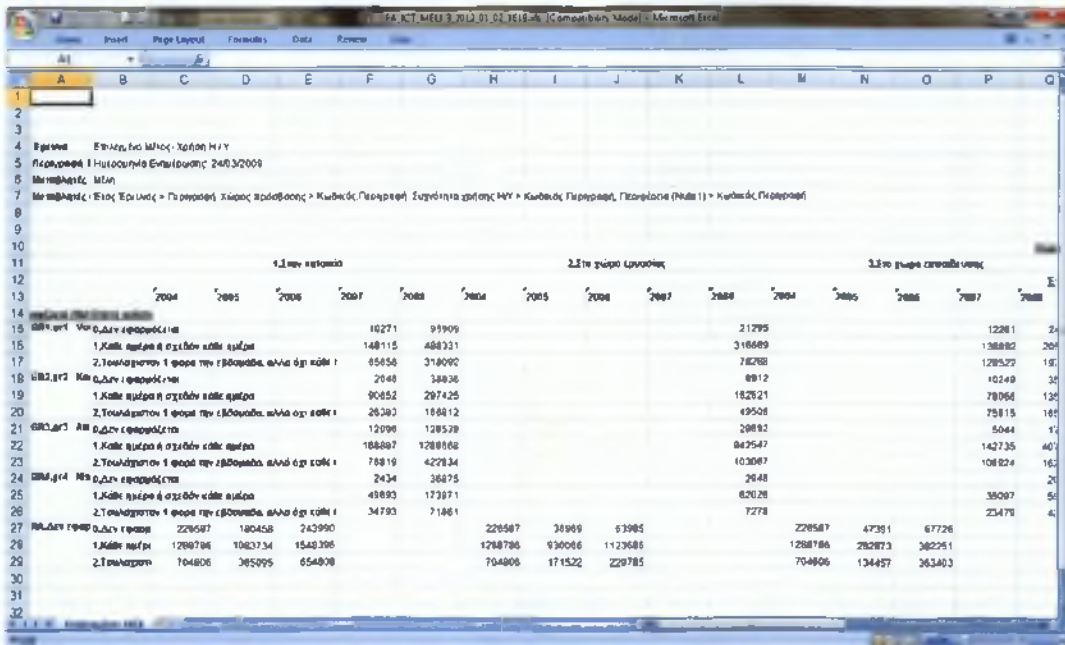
FA_ICT_MEU 3_2012_01_02_1619.xls [Compatibility Mode] - Microsoft Excel

Insert Page Layout Formulas Data Review View

A1

| | A | B | C | D | E | F | G | H | I | J | K | L | M | N | O | P | Q |
|---|---|---|---|---|---|---|---|---|---|---|---|---|---|---|---|---|---|
| 1 | | | | | | | | | | | | | | | | | |
| 4 | Έρευνα | Έρευνα ΤΠΕ Μέσα - Χρήση Η/Υ | | | | | | | | | | | | | | | |
| 5 | Περιγραφή | Ημερομηνία Ενημέρωσης 24/03/2009 | | | | | | | | | | | | | | | |
| 6 | Μεταβλητές | Μέση | | | | | | | | | | | | | | | |
| 7 | Μεταβλητές | Έτος Έρευνας > Περιγραφή Χώρος πρόσβασης > Κωδικός Περιγραφή Συχνότητα χρήσης Η/Υ > Κωδικός Περιγραφή Περιφέρεια (Nuts 1) > Κωδικός Περιγραφή | | | | | | | | | | | | | | | |
| 11 | | | | 1.Στο σπίτι | | | | | 2.Στο χώρο εργασίας | | | | | 3.Στο χώρο εκπαίδευσης | | | |
| 13 | | | 2004 | 2005 | 2006 | 2007 | 2008 | 2004 | 2005 | 2006 | 2007 | 2008 | 2004 | 2005 | 2006 | 2007 | 2008 |
| 14 | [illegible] | | | | | | | | | | | | | | | | |
| 15 | GR1,gr1 | 0.Δεν εφαρμόζεται | | | | 10271 | 95909 | | | | | 21295 | | | | 12261 | 2 |
| 16 | | 1.Κάθε ημέρα ή σχεδόν κάθε ημέρα | | | | 148115 | 488331 | | | | | 316689 | | | | 136882 | 26 |
| 17 | | 2.Τουλάχιστον 1 φορά την εβδομάδα, αλλά όχι κάθε | | | | 65858 | 318090 | | | | | 78768 | | | | 128522 | 19 |
| 18 | GR2,gr2 | 0.Δεν εφαρμόζεται | | | | 2048 | 38836 | | | | | 8912 | | | | 10249 | 3 |
| 19 | | 1.Κάθε ημέρα ή σχεδόν κάθε ημέρα | | | | 90852 | 297425 | | | | | 182521 | | | | 78066 | 13 |
| 20 | | 2.Τουλάχιστον 1 φορά την εβδομάδα, αλλά όχι κάθε | | | | 26383 | 186812 | | | | | 49506 | | | | 75815 | 18 |
| 21 | GR3,gr3 | 0.Δεν εφαρμόζεται | | | | 12096 | 128539 | | | | | 29892 | | | | 5044 | 1 |
| 22 | | 1.Κάθε ημέρα ή σχεδόν κάθε ημέρα | | | | 188887 | 1288868 | | | | | 842547 | | | | 142735 | 40 |
| 23 | | 2.Τουλάχιστον 1 φορά την εβδομάδα, αλλά όχι κάθε | | | | 78819 | 427834 | | | | | 103087 | | | | 108824 | 16 |
| 24 | GR4,gr4 | 0.Δεν εφαρμόζεται | | | | 2434 | 36875 | | | | | 2948 | | | | | 2 |
| 25 | | 1.Κάθε ημέρα ή σχεδόν κάθε ημέρα | | | | 49893 | 173971 | | | | | 62026 | | | | 35097 | 5 |
| 26 | | 2.Τουλάχιστον 1 φορά την εβδομάδα, αλλά όχι κάθε | | | | 34793 | 71461 | | | | | 7278 | | | | 23479 | 4 |
| 27 | NA,Δεν | 0.Δεν εφαρμ | 226587 | 180458 | 243990 | | | 226587 | 38969 | 63985 | | | 226587 | 47391 | 67726 | | |
| 28 | | 1.Κάθε ημέρα | 1288786 | 1083734 | 1549396 | | | 1288786 | 930066 | 1123686 | | | 1288786 | 282873 | 382251 | | |
| 29 | | 2.Τουλάχιστον | 704806 | 365095 | 654808 | | | 704806 | 171522 | 229785 | | | 704806 | 134457 | 363403 | | |